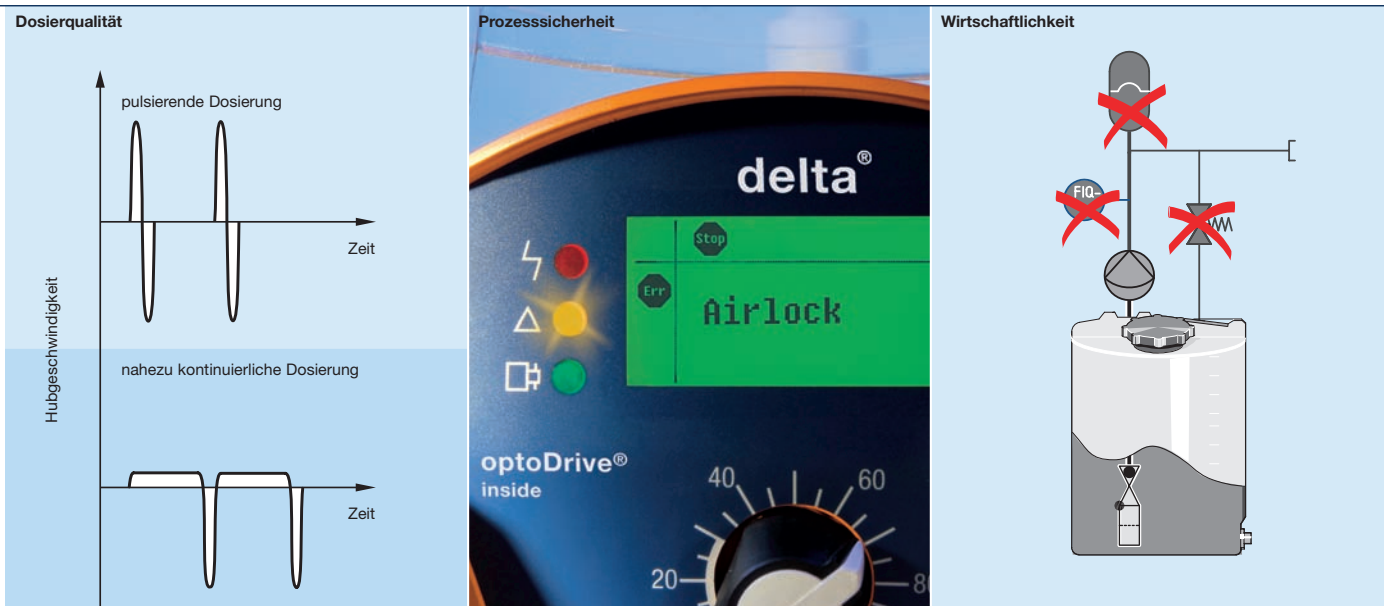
Dosierqualität

pulsierende Dosierung

Zeit

Hubgeschwindigkeit

nahezu kontinuierliche Dosierung

Zeit

Prozesssicherheit

delta®

Stop

Err

Airlock

optoDrive®
inside

40
60
20
80

Wirtschaftlichkeit

FIQ-